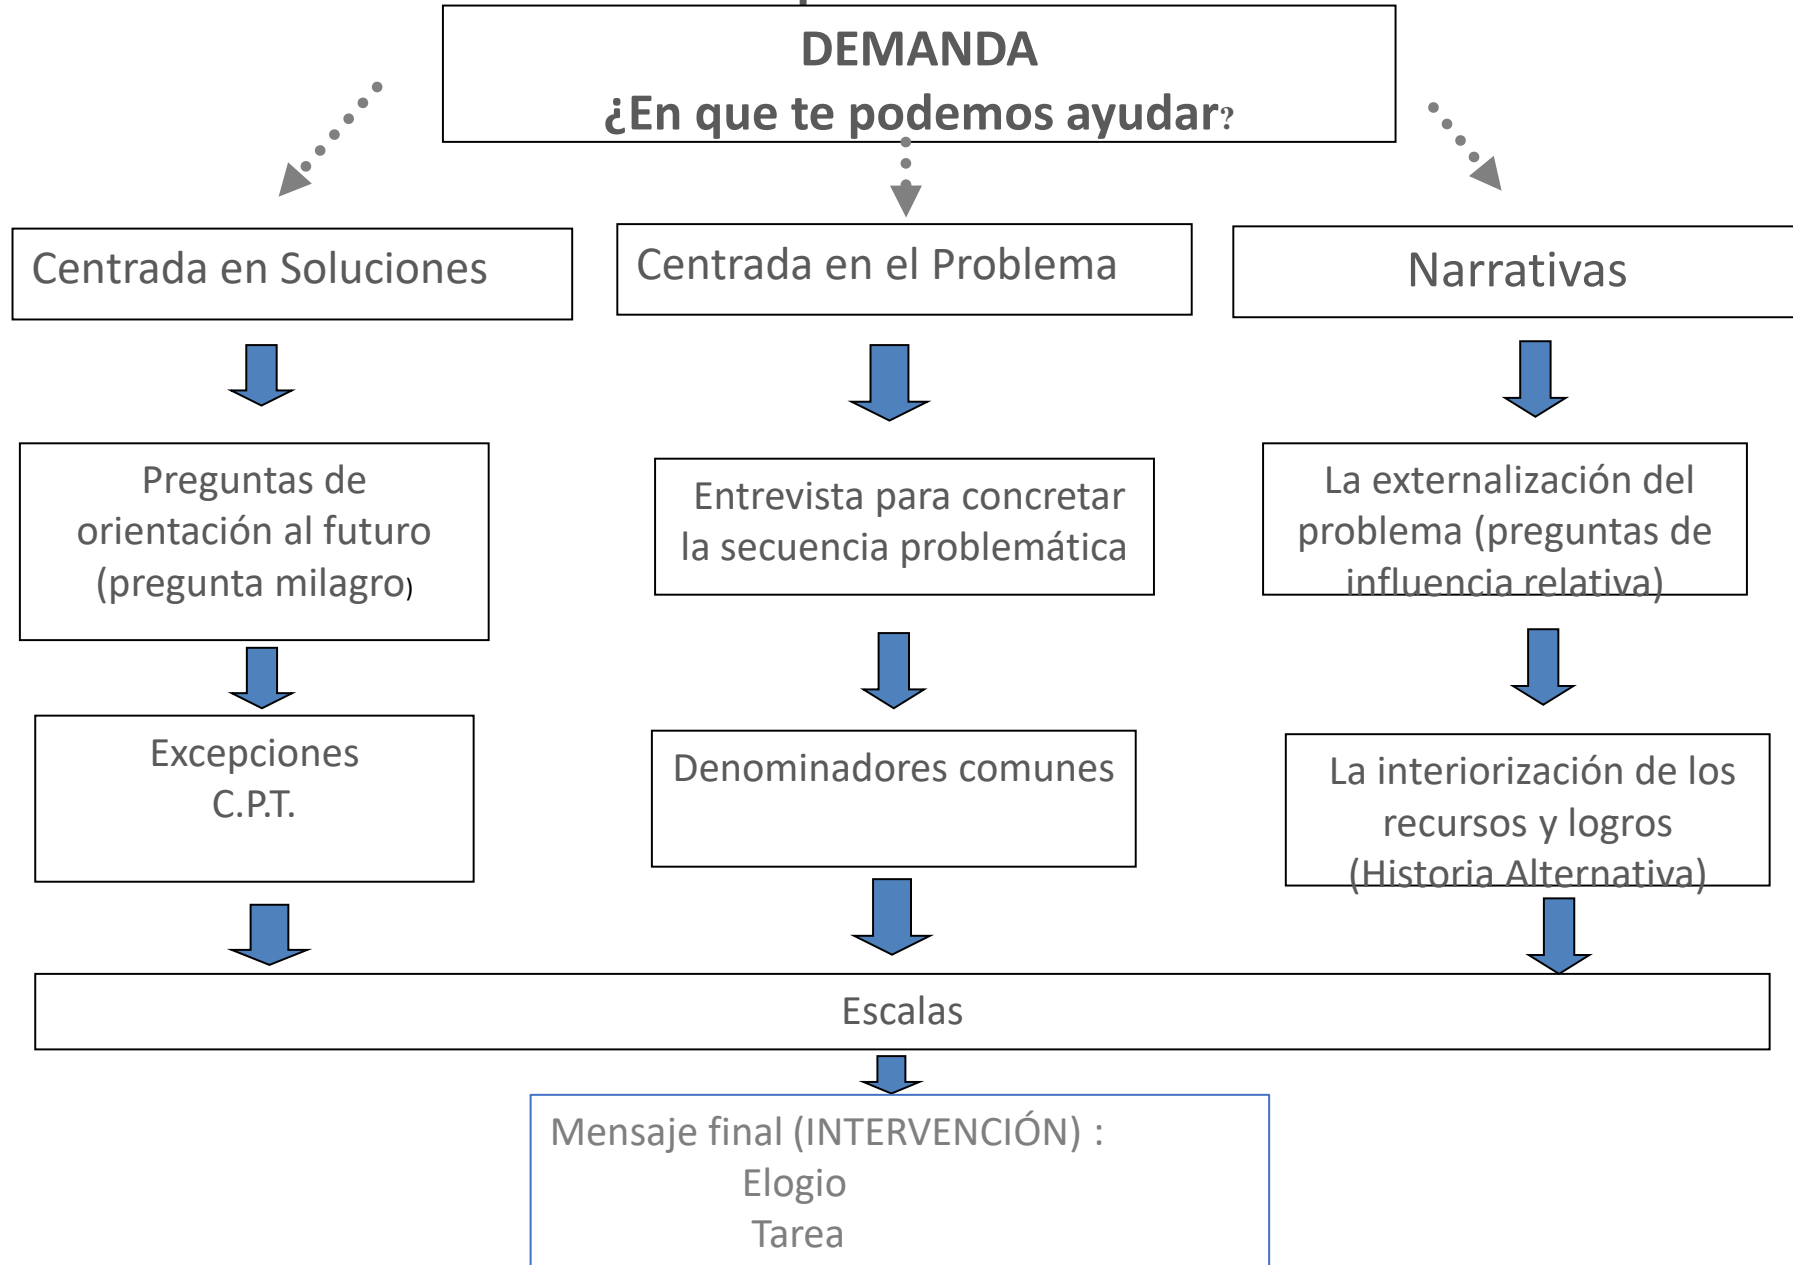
DEMANDA
¿En que te podemos ayudar?

Centrada en Soluciones

Centrada en el Problema

Narrativas

Preguntas de orientación al futuro (pregunta milagro)

Entrevista para concretar la secuencia problemática

La externalización del problema (preguntas de influencia relativa)

Excepciones
C.P.T.

Denominadores comunes

La interiorización de los recursos y logros (Historia Alternativa)

Escalas

Mensaje final (INTERVENCIÓN) :
Elogio
Tarea